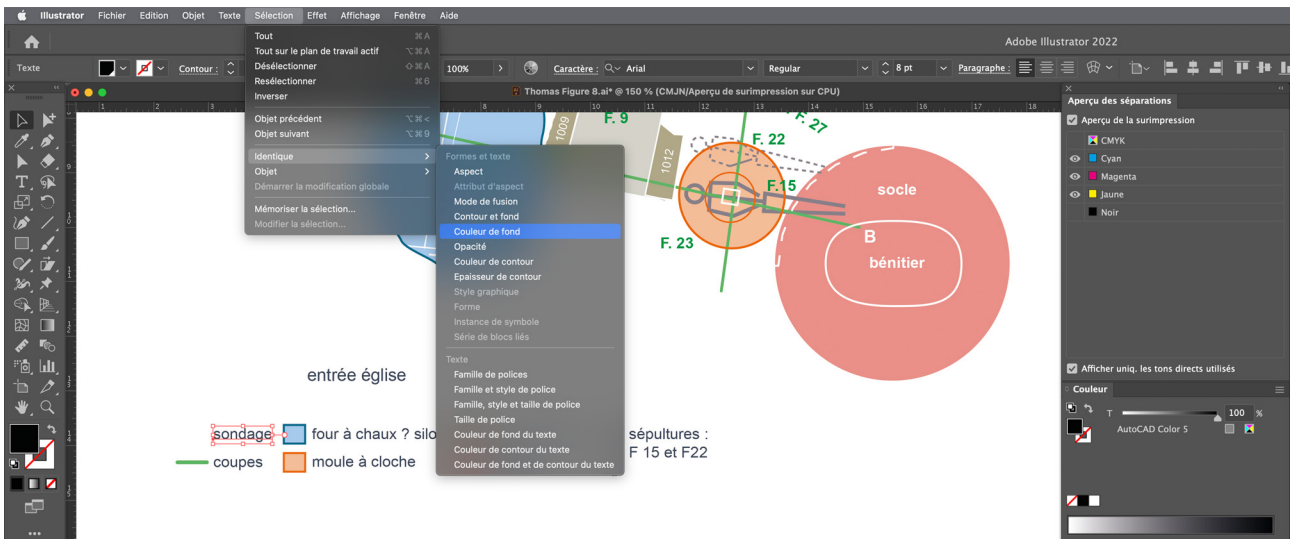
Illustrator Fichier Edition Objet Texte Sélection Effet Affichage Fenêtre Aide

Adobe Illustrator 2022

Texte Contour : 100% Caractère : Arial Regular 8 pt Paragraphe :

Thomas Figure 8.ai* @ 150 % (CMJN/Aperçu de surimpression sur CPU)

Tout ⌘A
Tout sur le plan de travail actif ⌥⌘A
Désélectionner ⇧⌘A
Resélectionner ⌘6
Inverser

Objet précédent ⌥⌘<
Objet suivant ⌥⌘9

Identique
Objet
Démarrer la modification globale

Mémoriser la sélection...
Modifier la sélection...

Formes et texte
Aspect
Attribut d'aspect
Mode de fusion
Contour et fond
Couleur de fond
Opacité
Couleur de contour
Epaisseur de contour
Style graphique
Forme
Instance de symbole
Série de blocs liés

Texte
Famille de polices
Famille et style de police
Famille, style et taille de police
Taille de police
Couleur de fond du texte
Couleur de contour du texte
Couleur de fond et de contour du texte

1009
1012
F. 9
F. 27
F. 22
F.15
F. 23
socle
B
bénitier

entrée église

sondage four à chaux ? silo sépultures : F 15 et F22
coupes moule à cloche

Aperçu des séparations
Aperçu de la surimpression
CMYK
Cyan
Magenta
Jaune
Noir
Afficher uniq. les tons directs utilisés

Couleur
T 100 %
AutoCAD Color 5